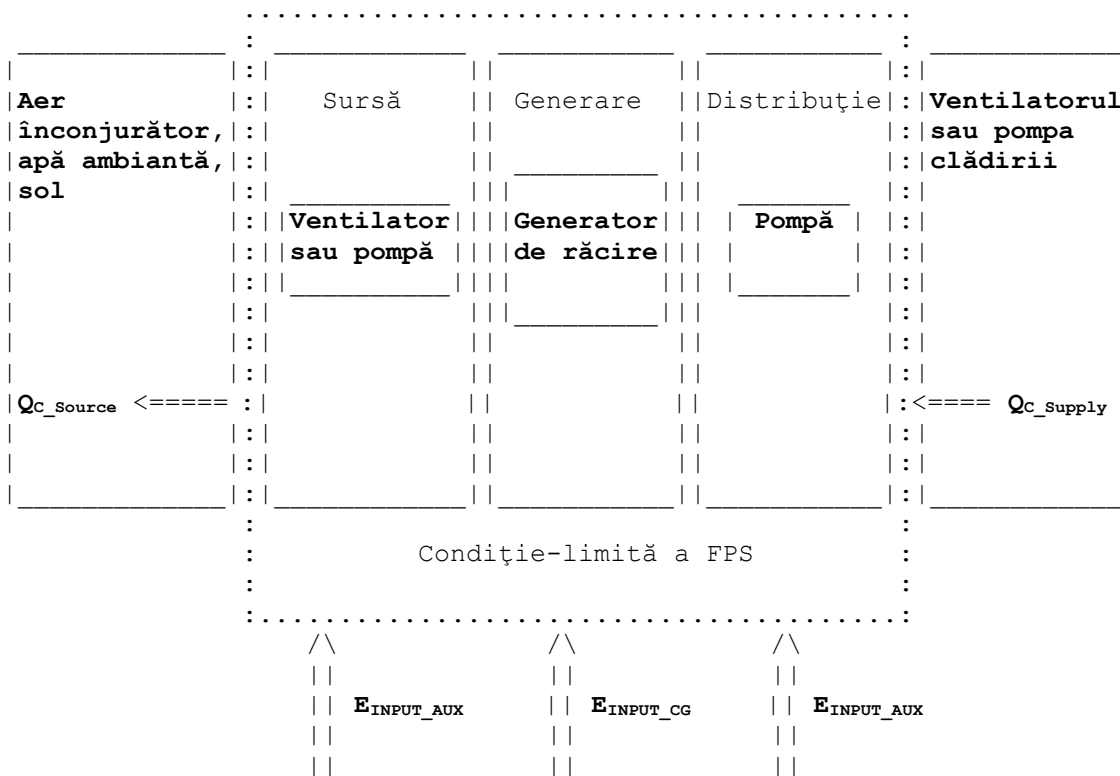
Aer înconjurător, apă ambiantă, sol

Sursă

Generare

Distribuţie

Ventilatorul sau pompa clădirii

Ventilator sau pompă

Generator de răcire

Pompă

$Q_{C\_Source}$ <=====

<==== $Q_{C\_Supply}$

Condiţie-limită a FPS

$E_{INPUT\_AUX}$

$E_{INPUT\_CG}$

$E_{INPUT\_AUX}$